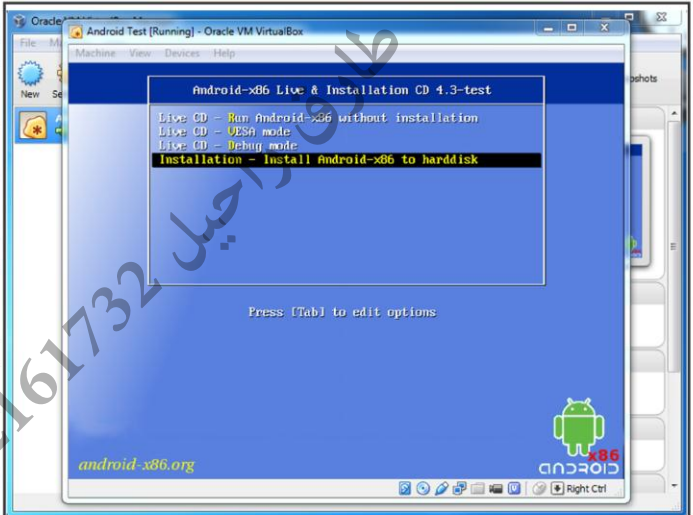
Oracle VM VirtualBox Manager
File Ma
New Se
Android Test [Running] - Oracle VM VirtualBox
Machine View Devices Help
apshots
Android-x86 Live & Installation CD 4.3-test
Live CD - Run Android-x86 without installation
Live CD - VESA mode
Live CD - Debug mode
Installation - Install Android-x86 to harddisk
Press [Tab] to edit options
android-x86.org
x86
ANDROID
Right Ctrl
طارق راجيا
161732